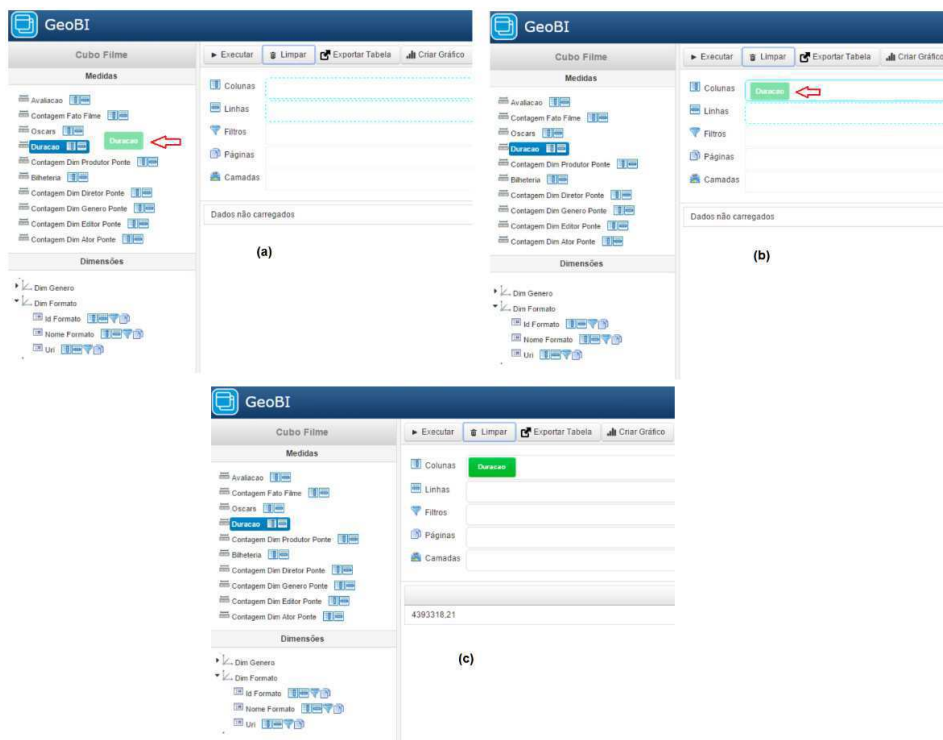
GeoBI

Cubo Filme

Medidas

Avaliacao
Contagem Fato Filme
Oscars
Duracao
Duracao
Contagem Dim Produtor Ponte
Bilheteria
Contagem Dim Diretor Ponte
Contagem Dim Genero Ponte
Contagem Dim Editor Ponte
Contagem Dim Ator Ponte

Dimensões

Dim Genero
Dim Formato
Id Formato
Nome Formato
Uri

► Executar
Limpar
Exportar Tabela
Criar Gráfico

Colunas
Linhas
Filtros
Páginas
Camadas

Dados não carregados

(a)

GeoBI

Cubo Filme

Medidas

Avaliacao
Contagem Fato Filme
Oscars
Duracao
Contagem Dim Produtor Ponte
Bilheteria
Contagem Dim Diretor Ponte
Contagem Dim Genero Ponte
Contagem Dim Editor Ponte
Contagem Dim Ator Ponte

Dimensões

Dim Genero
Dim Formato
Id Formato
Nome Formato
Uri

► Executar
Limpar
Exportar Tabela
Criar Gráfico

Colunas
Duracao
Linhas
Filtros
Páginas
Camadas

Dados não carregados

(b)

GeoBI

Cubo Filme

Medidas

Avaliacao
Contagem Fato Filme
Oscars
Duracao
Contagem Dim Produtor Ponte
Bilheteria
Contagem Dim Diretor Ponte
Contagem Dim Genero Ponte
Contagem Dim Editor Ponte
Contagem Dim Ator Ponte

Dimensões

Dim Genero
Dim Formato
Id Formato
Nome Formato
Uri

► Executar
Limpar
Exportar Tabela
Criar Gráfico

Colunas
Duracao
Linhas
Filtros
Páginas
Camadas

4393318,21

(c)